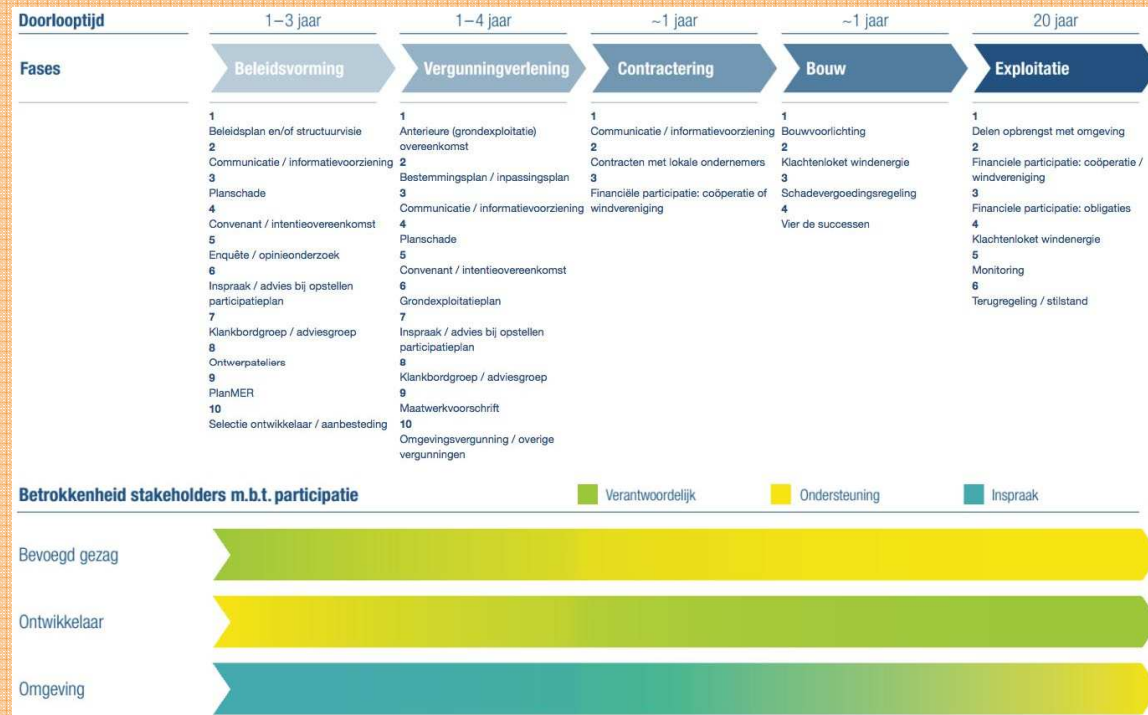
| Doorlooptijd | 1–3 jaar | 1–4 jaar | ~1 jaar | ~1 jaar | 20 jaar |
|---|---|---|---|---|---|
| Fases | Beleidsvorming | Vergunningverlening | Contractering | Bouw | Exploitatie |
| | 1 Beleidsplan en/of structuurvisie 2 Communicatie / informatievoorziening 3 Planschade 4 Convenant / intentieovereenkomst 5 Enquête / opinieonderzoek 6 Inspraak / advies bij opstellen participatieplan 7 Klankbordgroep / adviesgroep 8 Ontwerpateliers 9 PlanMER 10 Selectie ontwikkelaar / aanbesteding | 1 Anterieure (grondexploitatie) overeenkomst 2 Bestemmingsplan / inpassingsplan 3 Communicatie / informatievoorziening 4 Planschade 5 Convenant / intentieovereenkomst 6 Grondexploitatieplan 7 Inspraak / advies bij opstellen participatieplan 8 Klankbordgroep / adviesgroep 9 Maatwerkvoorschrift 10 Omgevingsvergunning / overige vergunningen | 1 Communicatie / informatievoorziening 2 Contracten met lokale ondernemers 3 Financiële participatie: coöperatie of windvereniging | 1 Bouwvoorlichting 2 Klachtenloket windenergie 3 Schadevergoedingsregeling 4 Vier de successen | 1 Delen opbrengst met omgeving 2 Financiele participatie: coöperatie / windvereniging 3 Financiele participatie: obligaties 4 Klachtenloket windenergie 5 Monitoring 6 Terugregeling / stilstand |

Betrokkenheid stakeholders m.b.t. participatie

Verantwoordelijk Ondersteuning Inspraak

Bevoegd gezag

Ontwikkelaar

Omgeving